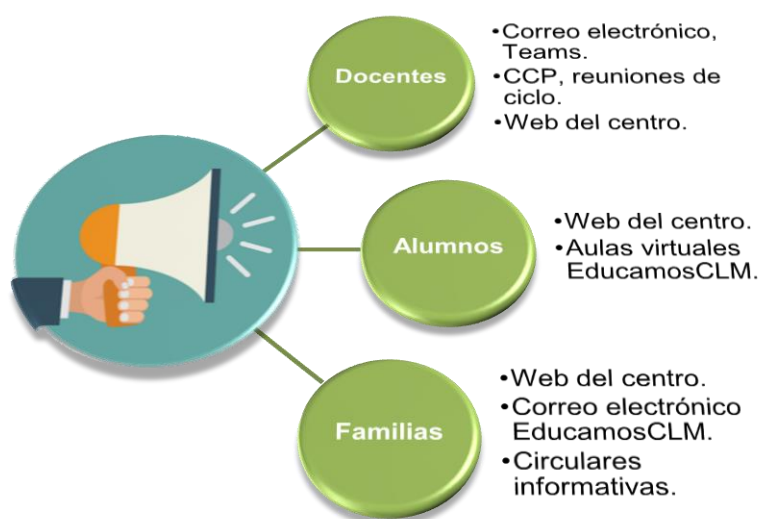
Docentes

•Correo electrónico, Teams.
•CCP, reuniones de ciclo.
•Web del centro.

Alumnos

•Web del centro.
•Aulas virtuales EducamosCLM.

Familias

•Web del centro.
•Correo electrónico EducamosCLM.
•Circulares informativas.